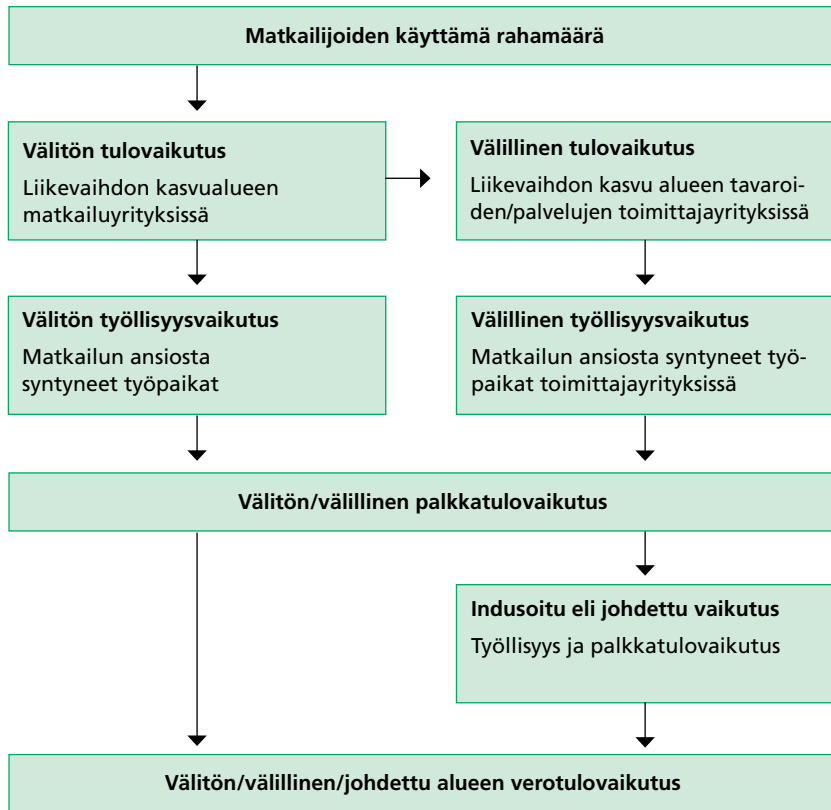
Matkailijoiden käyttämä rahamäärä

Välitön tulovaikutus
Liikevaihdon kasvualueen matkailuyrityksissä

Välillinen tulovaikutus
Liikevaihdon kasvu alueen tavaroiden/palvelujen toimittajayrityksissä

Välitön työllisyysvaikutus
Matkailun ansiosta syntyneet työpaikat

Välillinen työllisyysvaikutus
Matkailun ansiosta syntyneet työpaikat toimittajayrityksissä

Välitön/välillinen palkkatulovaikutus

Indusoitu eli johdettu vaikutus
Työllisyys ja palkkatulovaikutus

Välitön/välillinen/johdettu alueen verotulovaikutus